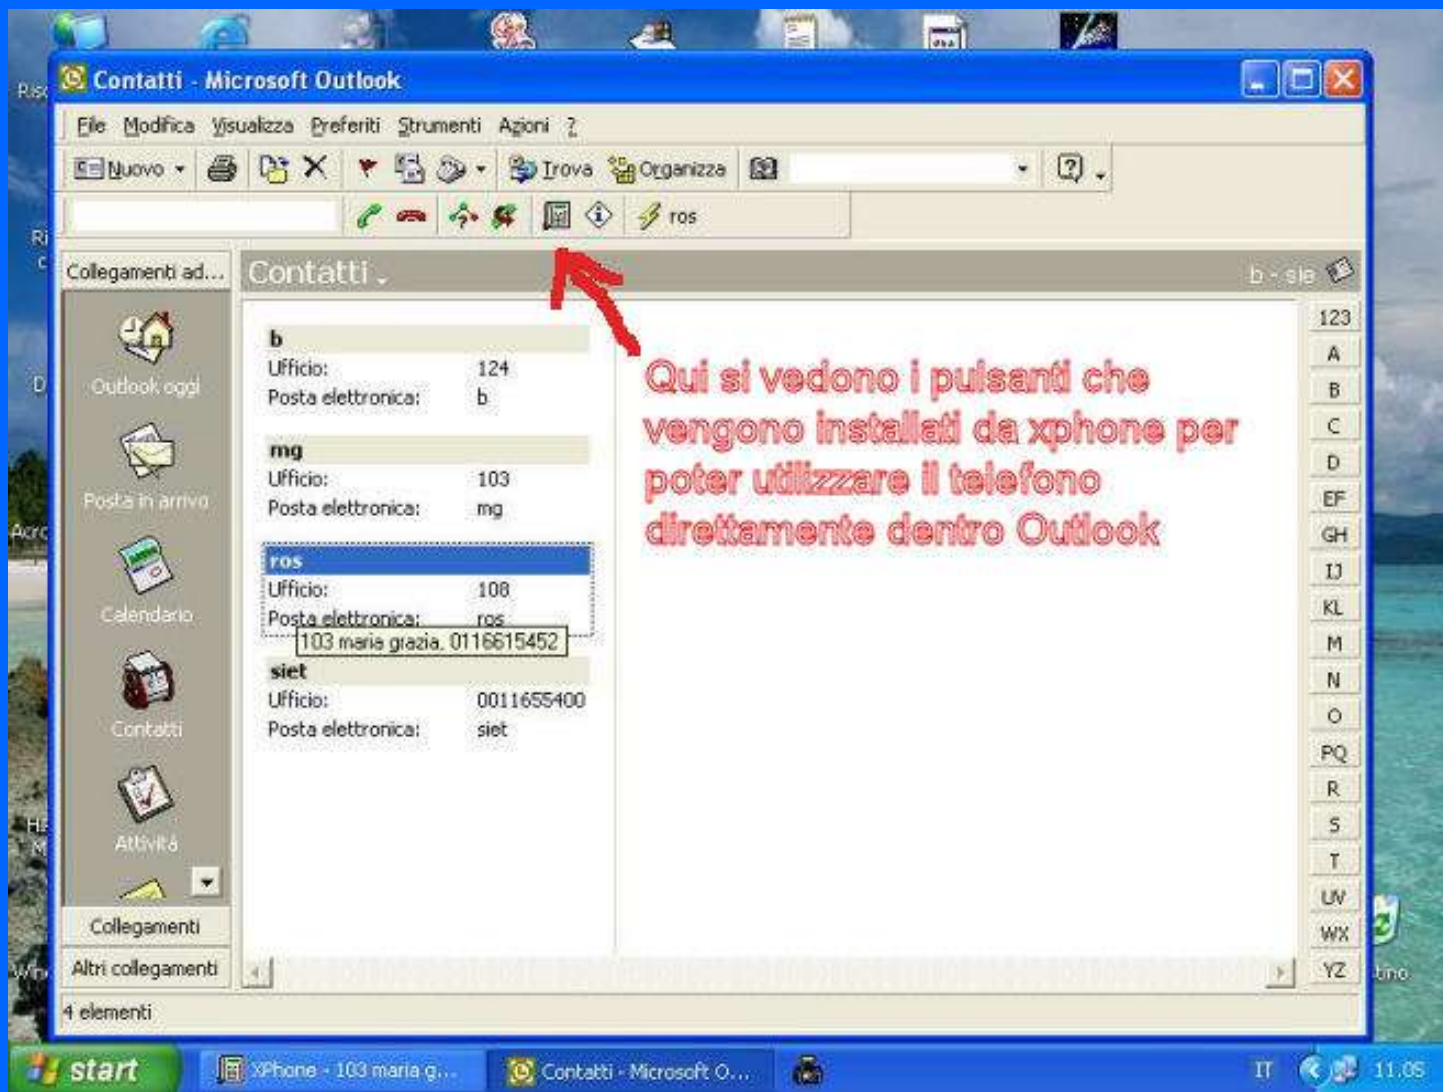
Contatti - Microsoft Outlook

File Modifica Visualizza Preferiti Strumenti Azioni ?

Nuovo Trova Organizza

ros

Collegamenti ad...

Contatti

b - sie

Outlook oggi

Posta in arrivo

Calendario

Contatti

Attività

Collegamenti

Altri collegamenti

b
Ufficio: 124
Posta elettronica: b

mg
Ufficio: 103
Posta elettronica: mg

ros
Ufficio: 108
Posta elettronica: ros

103 maria grazia, 0116615452

siet
Ufficio: 0011655400
Posta elettronica: siet

Qui si vedono i pulsanti che vengono installati da xphone per poter utilizzare il telefono direttamente dentro Outlook

123 A B C D EF GH IJ KL M N O PQ R S T UV WX YZ

4 elementi

start XPhone - 103 maria g... Contatti - Microsoft O... IT 11.05